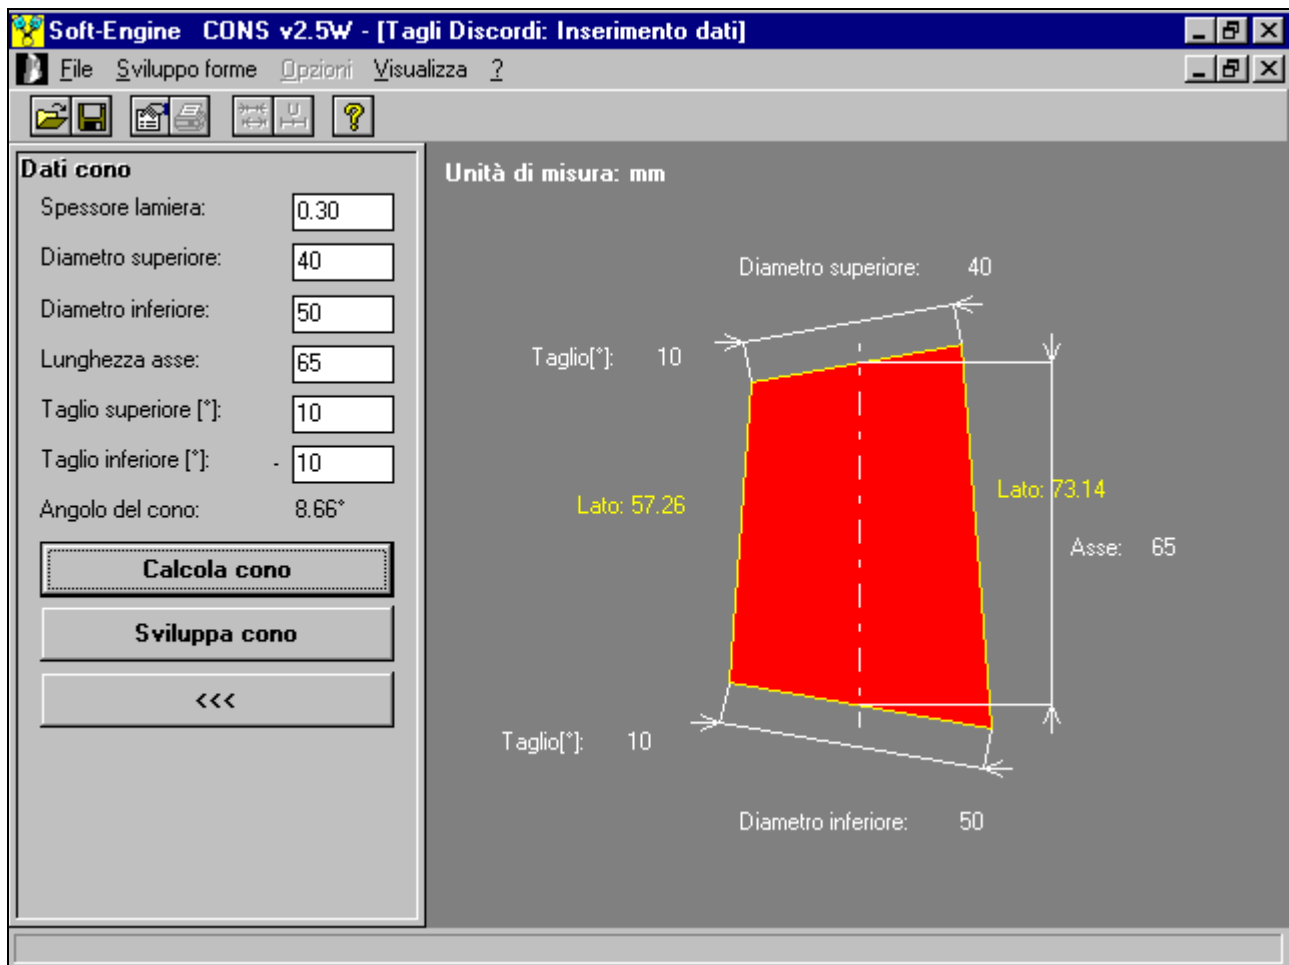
Soft-Engine CONS v2.5W - [Tagli Discordi: Inserimento dati]

File Sviluppo forme Opzioni Visualizza ?

Dati cono

Spessore lamiera: 0.30

Diametro superiore: 40

Diametro inferiore: 50

Lunghezza asse: 65

Taglio superiore [°]: 10

Taglio inferiore [°]: - 10

Angolo del cono: 8.66°

Calcola cono

Sviluppa cono

<<<

Unità di misura: mm

Diametro superiore: 40

Taglio[°]: 10

Lato: 57.26

Lato: 73.14

Asse: 65

Taglio[°]: 10

Diametro inferiore: 50